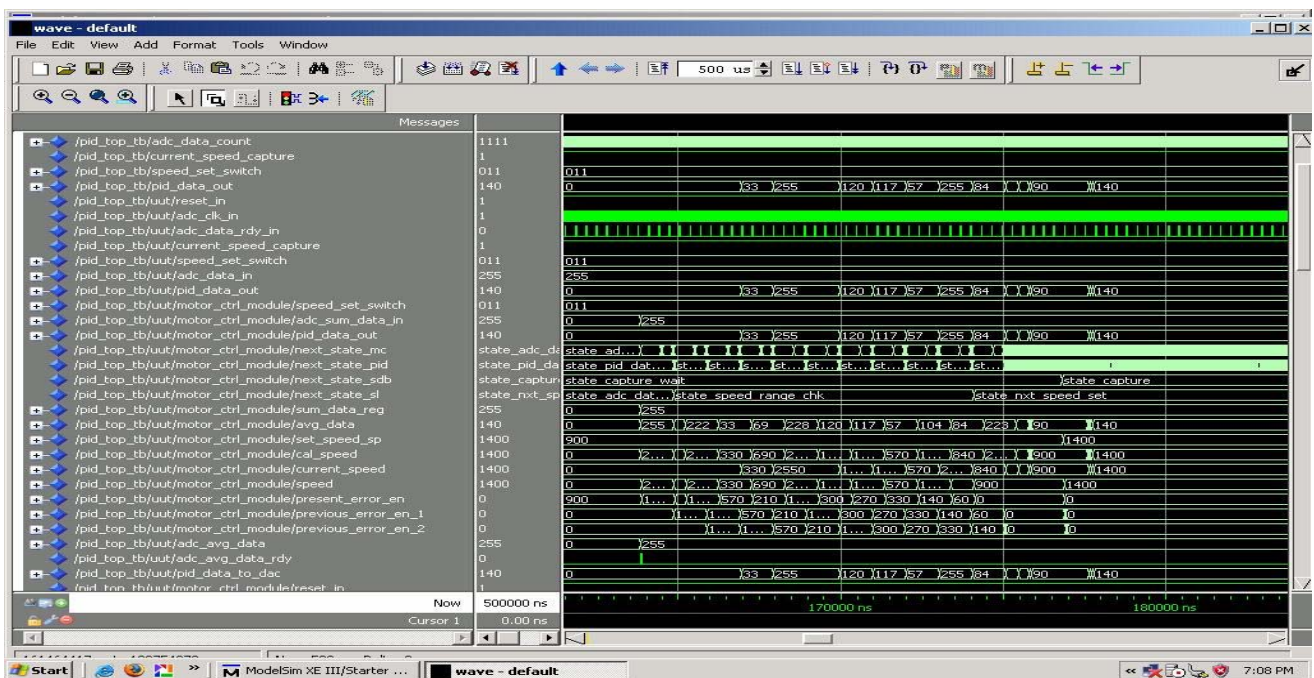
wave - default

File Edit View Add Format Tools Window

500 us

Messages

/pid_top_tb/adc_data_count 1111
/pid_top_tb/current_speed_capture 1
/pid_top_tb/speed_set_switch 011 011
/pid_top_tb/pid_data_out 140 0 33 255 120 117 57 255 84 90 140
/pid_top_tb/uut/reset_in 1
/pid_top_tb/uut/adc_clk_in 1
/pid_top_tb/uut/adc_data_rdy_in 0
/pid_top_tb/uut/current_speed_capture 1
/pid_top_tb/uut/speed_set_switch 011 011
/pid_top_tb/uut/adc_data_in 255 255
/pid_top_tb/uut/pid_data_out 140 0 33 255 120 117 57 255 84 90 140
/pid_top_tb/uut/motor_ctrl_module/speed_set_switch 011 011
/pid_top_tb/uut/motor_ctrl_module/adc_sum_data_in 255 0 255
/pid_top_tb/uut/motor_ctrl_module/pid_data_out 140 0 33 255 120 117 57 255 84 90 140
/pid_top_tb/uut/motor_ctrl_module/next_state_mc state_adc_da state ad...
/pid_top_tb/uut/motor_ctrl_module/next_state_pid state_pid_da state pid dat... st... st... s... st... st... st... st... st... st... st...
/pid_top_tb/uut/motor_ctrl_module/next_state_sdb state_captur state capture wait state capture
/pid_top_tb/uut/motor_ctrl_module/next_state_sl state_nxt_sp state adc dat... state speed range chk state nxt speed set
/pid_top_tb/uut/motor_ctrl_module/sum_data_reg 255 0 255
/pid_top_tb/uut/motor_ctrl_module/avg_data 140 0 255 222 33 69 228 120 117 57 104 84 223 90 140
/pid_top_tb/uut/motor_ctrl_module/set_speed_sp 1400 900 1400
/pid_top_tb/uut/motor_ctrl_module/cal_speed 1400 0 2... 2... 330 690 2... 1... 1... 570 1... 840 2... 900 1400
/pid_top_tb/uut/motor_ctrl_module/current_speed 1400 0 330 2550 1... 1... 570 2... 840 900 1400
/pid_top_tb/uut/motor_ctrl_module/speed 1400 0 2... 2... 330 690 2... 1... 1... 570 1... 900 1400
/pid_top_tb/uut/motor_ctrl_module/present_error_en 0 900 1... 1... 570 210 1... 300 270 330 140 60 0 0
/pid_top_tb/uut/motor_ctrl_module/previous_error_en_1 0 0 1... 1... 570 210 1... 300 270 330 140 60 0 0
/pid_top_tb/uut/motor_ctrl_module/previous_error_en_2 0 0 1... 1... 570 210 1... 300 270 330 140 0 0
/pid_top_tb/uut/adc_avg_data 255 0 255
/pid_top_tb/uut/adc_avg_data_rdy 0
/pid_top_tb/uut/pid_data_to_dac 140 0 33 255 120 117 57 255 84 90 140
/pid_top_tb/uut/motor_ctrl_module/reset_in 1

Now 500000 ns
Cursor 1 0.00 ns
170000 ns 180000 ns

Start ModelSim XE III/Starter ... wave - default 7:08 PM